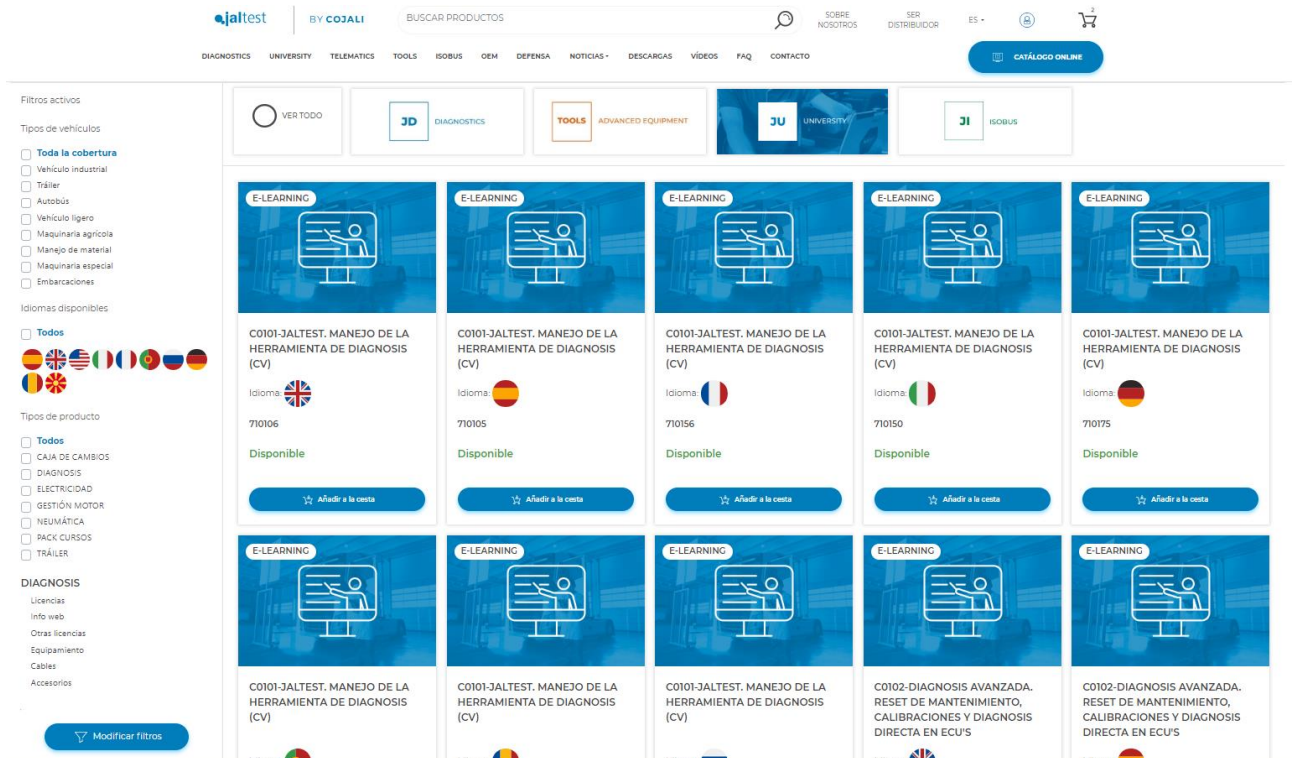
jaltest | BY COJALI

BUSCAR PRODUCTOS

SOBRE NOSOTROS

SER DISTRIBUIDOR

ES

2

DIAGNOSTICS UNIVERSITY TELEMATICS TOOLS ISOBUS OEM DEFENSA NOTICIAS DESCARGAS VÍDEOS FAQ CONTACTO

CATÁLOGO ONLINE

Filtros activos

Tipos de vehículos

Toda la cobertura
Vehículo industrial
Tráiler
Autobús
Vehículo ligero
Maquinaria agrícola
Manejo de material
Maquinaria especial
Embarcaciones

Idiomas disponibles

Todos

Tipos de producto

Todos
CAJA DE CAMBIOS
DIAGNOSIS
ELECTRICIDAD
GESTIÓN MOTOR
NEUMÁTICA
PACK CURSOS
TRÁILER

DIAGNOSIS

Licencias
Info web
Otras licencias
Equipamiento
Cables
Accesorios

Modificar filtros

VER TODO

JD DIAGNOSTICS

TOOLS ADVANCED EQUIPMENT

JU UNIVERSITY

JI ISOBUS

E-LEARNING

C0101-JALTEST. MANEJO DE LA HERRAMIENTA DE DIAGNOSIS (CV)

Idioma:

710106

Disponible

Añadir a la cesta

E-LEARNING

C0101-JALTEST. MANEJO DE LA HERRAMIENTA DE DIAGNOSIS (CV)

Idioma:

710105

Disponible

Añadir a la cesta

E-LEARNING

C0101-JALTEST. MANEJO DE LA HERRAMIENTA DE DIAGNOSIS (CV)

Idioma:

710156

Disponible

Añadir a la cesta

E-LEARNING

C0101-JALTEST. MANEJO DE LA HERRAMIENTA DE DIAGNOSIS (CV)

Idioma:

710150

Disponible

Añadir a la cesta

E-LEARNING

C0101-JALTEST. MANEJO DE LA HERRAMIENTA DE DIAGNOSIS (CV)

Idioma:

710175

Disponible

Añadir a la cesta

E-LEARNING

C0101-JALTEST. MANEJO DE LA HERRAMIENTA DE DIAGNOSIS (CV)

E-LEARNING

C0101-JALTEST. MANEJO DE LA HERRAMIENTA DE DIAGNOSIS (CV)

E-LEARNING

C0101-JALTEST. MANEJO DE LA HERRAMIENTA DE DIAGNOSIS (CV)

E-LEARNING

C0102-DIAGNOSIS AVANZADA. RESET DE MANTENIMIENTO, CALIBRACIONES Y DIAGNOSIS DIRECTA EN ECU'S

E-LEARNING

C0102-DIAGNOSIS AVANZADA. RESET DE MANTENIMIENTO, CALIBRACIONES Y DIAGNOSIS DIRECTA EN ECU'S